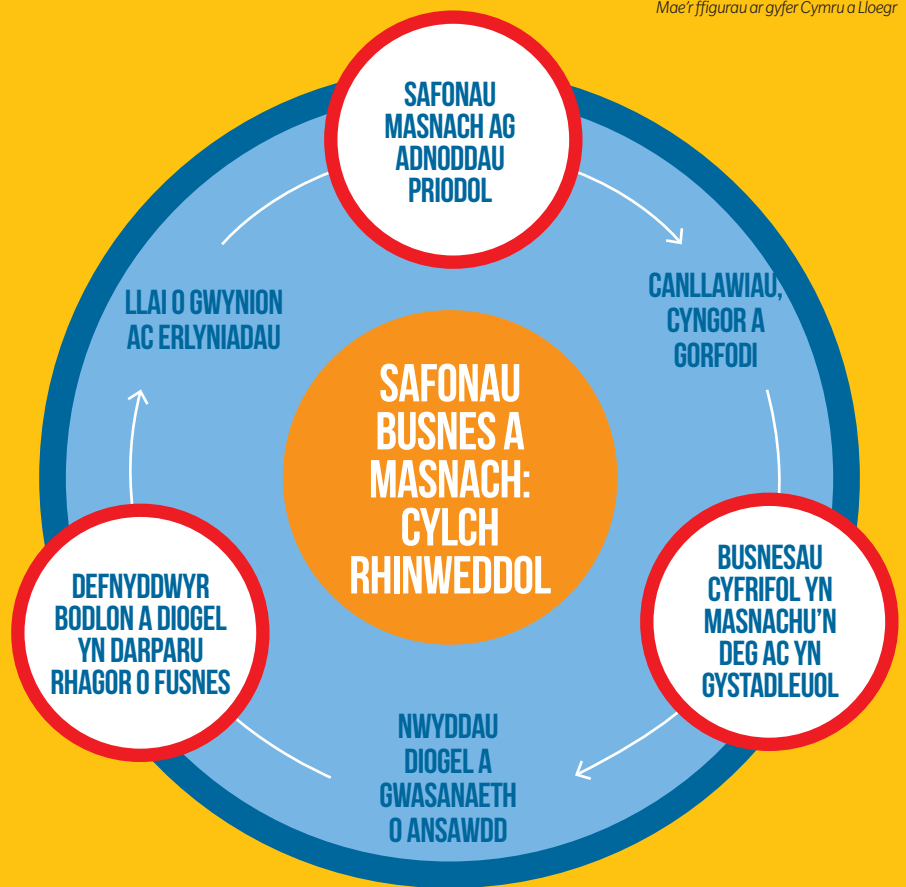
Mae'r ffigurau ar gyfer Cymru a Lloegr

SAFONAU MASNACH AG ADNODDAU PRIODOL

CANLLAWIAU, CYNGOR A GORFODI

BUSNESAU CYFRIFOL YN MASNACHU'N DEG AC YN GYSTADLEUOL

NWYDDAU DIOGEL A GWASANAETH O ANSAWDD

DEFNYDDWYR BODLON A DIOGEL YN DARPARU RHAGOR O FUSNES

LLAI O GWYNION AC ERLYNIADAU

SAFONAU BUSNES A MASNACH: CYLCH RHINWEDDOL